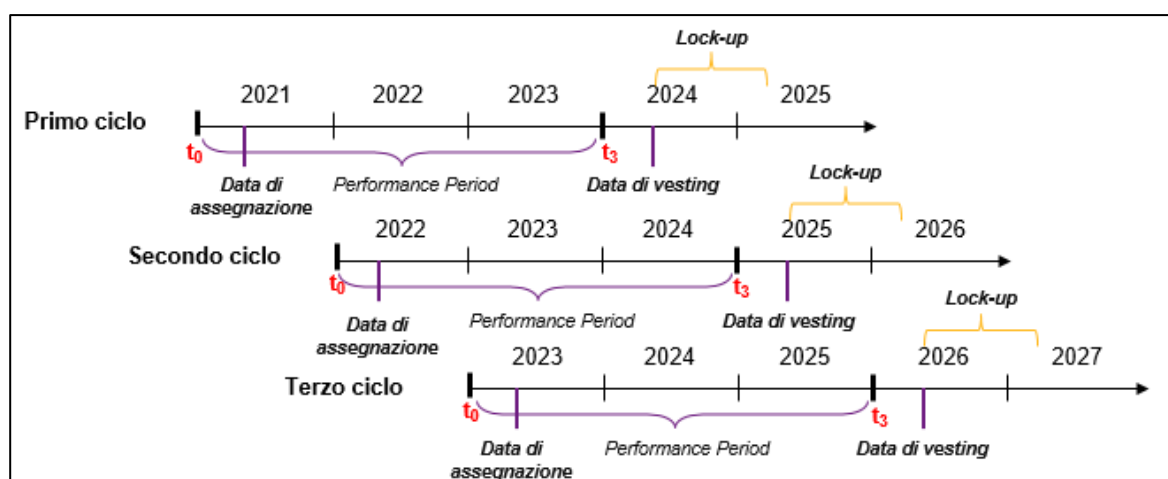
Lock-up

2021 2022 2023 2024 2025

Primo ciclo

$t_0$ $t_3$

Data di assegnazione

Performance Period

Data di vesting

Lock-up

2022 2023 2024 2025 2026

Secondo ciclo

$t_0$ $t_3$

Data di assegnazione

Performance Period

Data di vesting

Lock-up

2023 2024 2025 2026 2027

Terzo ciclo

$t_0$ $t_3$

Data di assegnazione

Performance Period

Data di vesting